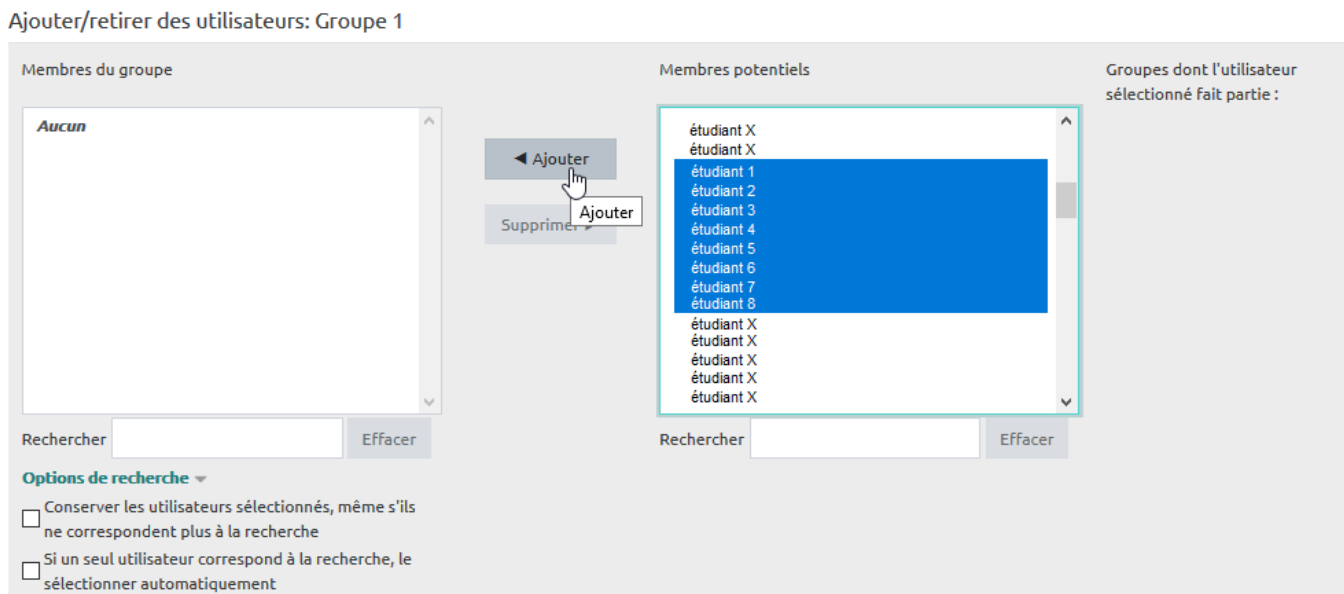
Ajouter/retirer des utilisateurs: Groupe 1

Membres du groupe

Aucun

◀ Ajouter

Ajouter

Supprimer ▶

Membres potentiels

étudiant X
étudiant X
étudiant 1
étudiant 2
étudiant 3
étudiant 4
étudiant 5
étudiant 6
étudiant 7
étudiant 8
étudiant X
étudiant X
étudiant X
étudiant X
étudiant X

Groupes dont l'utilisateur sélectionné fait partie :

Rechercher Effacer

Rechercher Effacer

Options de recherche

Conserver les utilisateurs sélectionnés, même s'ils ne correspondent plus à la recherche

Si un seul utilisateur correspond à la recherche, le sélectionner automatiquement